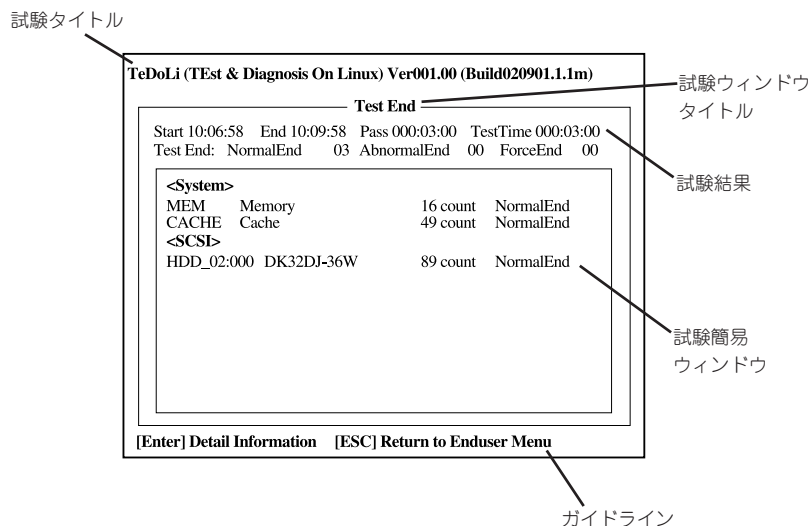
試験タイトル

TeDoLi (TEst & Diagnosis On Linux) Ver001.00 (Build020901.1.1m)

Test End

Start 10:06:58 End 10:09:58 Pass 000:03:00 TestTime 000:03:00
Test End: NormalEnd 03 AbnormalEnd 00 ForceEnd 00

<System>
MEM Memory 16 count NormalEnd
CACHE Cache 49 count NormalEnd
<SCSI>
HDD_02:000 DK32DJ-36W 89 count NormalEnd

[Enter] Detail Information [ESC] Return to Enduser Menu

試験ウィンドウタイトル

試験結果

試験簡易ウィンドウ

ガイドライン